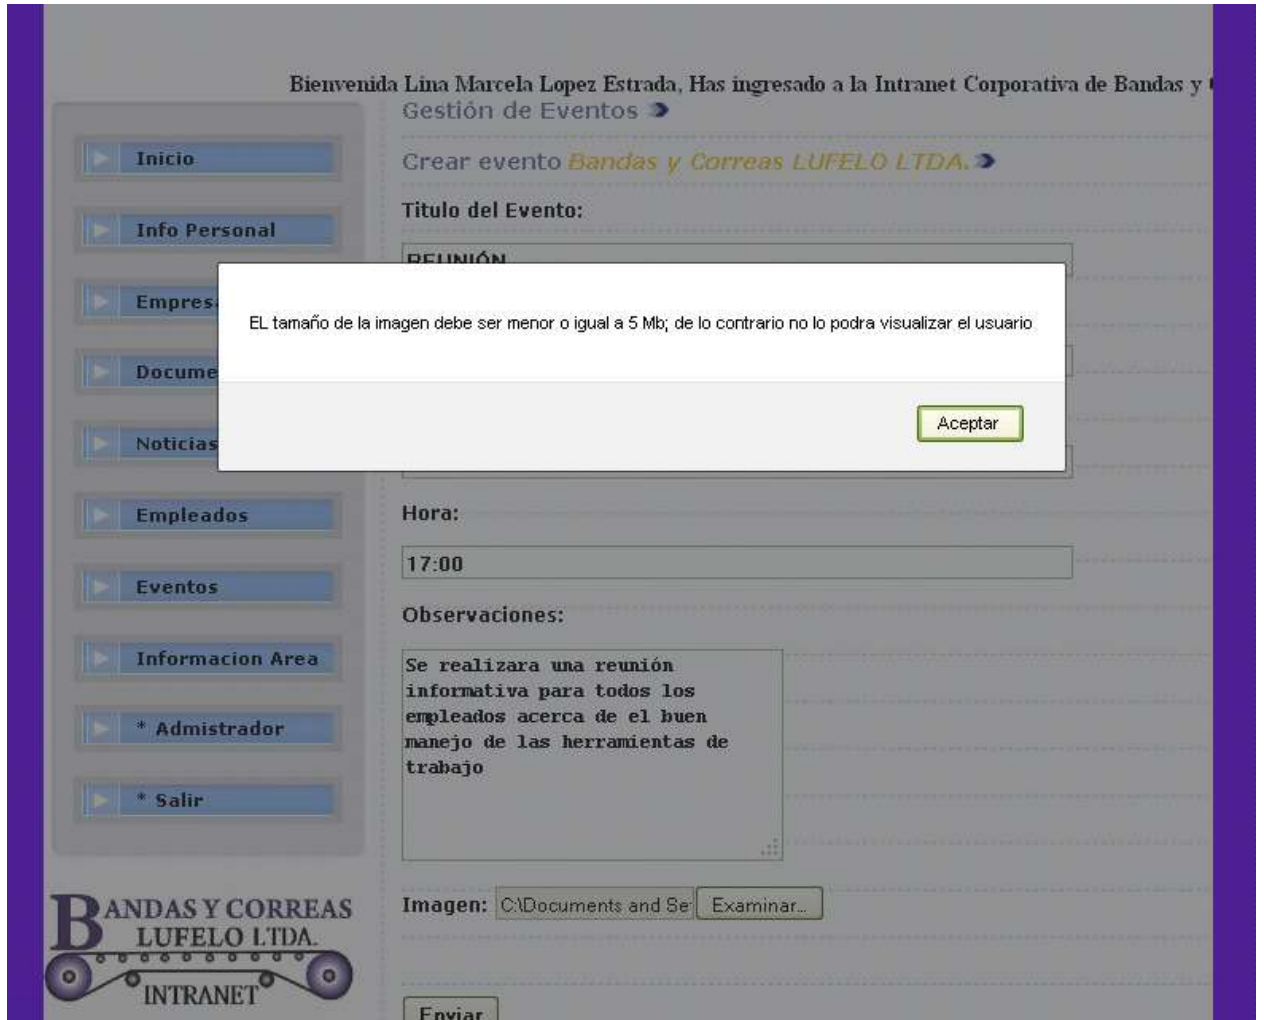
Bienvenida Lina Marcela Lopez Estrada, Has ingresado a la Intranet Corporativa de Bandas y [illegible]

Gestión de Eventos

Inicio

Info Personal

Empres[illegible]

Docume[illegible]

Noticias

Empleados

Eventos

Informacion Area

* Admistrador

* Salir

Crear evento Bandas y Correas LUFELO LTDA.

Titulo del Evento:

REUNIÓN

EL tamaño de la imagen debe ser menor o igual a 5 Mb; de lo contrario no lo podra visualizar el usuario

Aceptar

Hora:

17:00

Observaciones:

Se realizara una reunión informativa para todos los empleados acerca de el buen manejo de las herramientas de trabajo

Imagen: C:\Documents and Se Examinar...

Enviar

BANDAS Y CORREAS LUFELO LTDA.

INTRANET